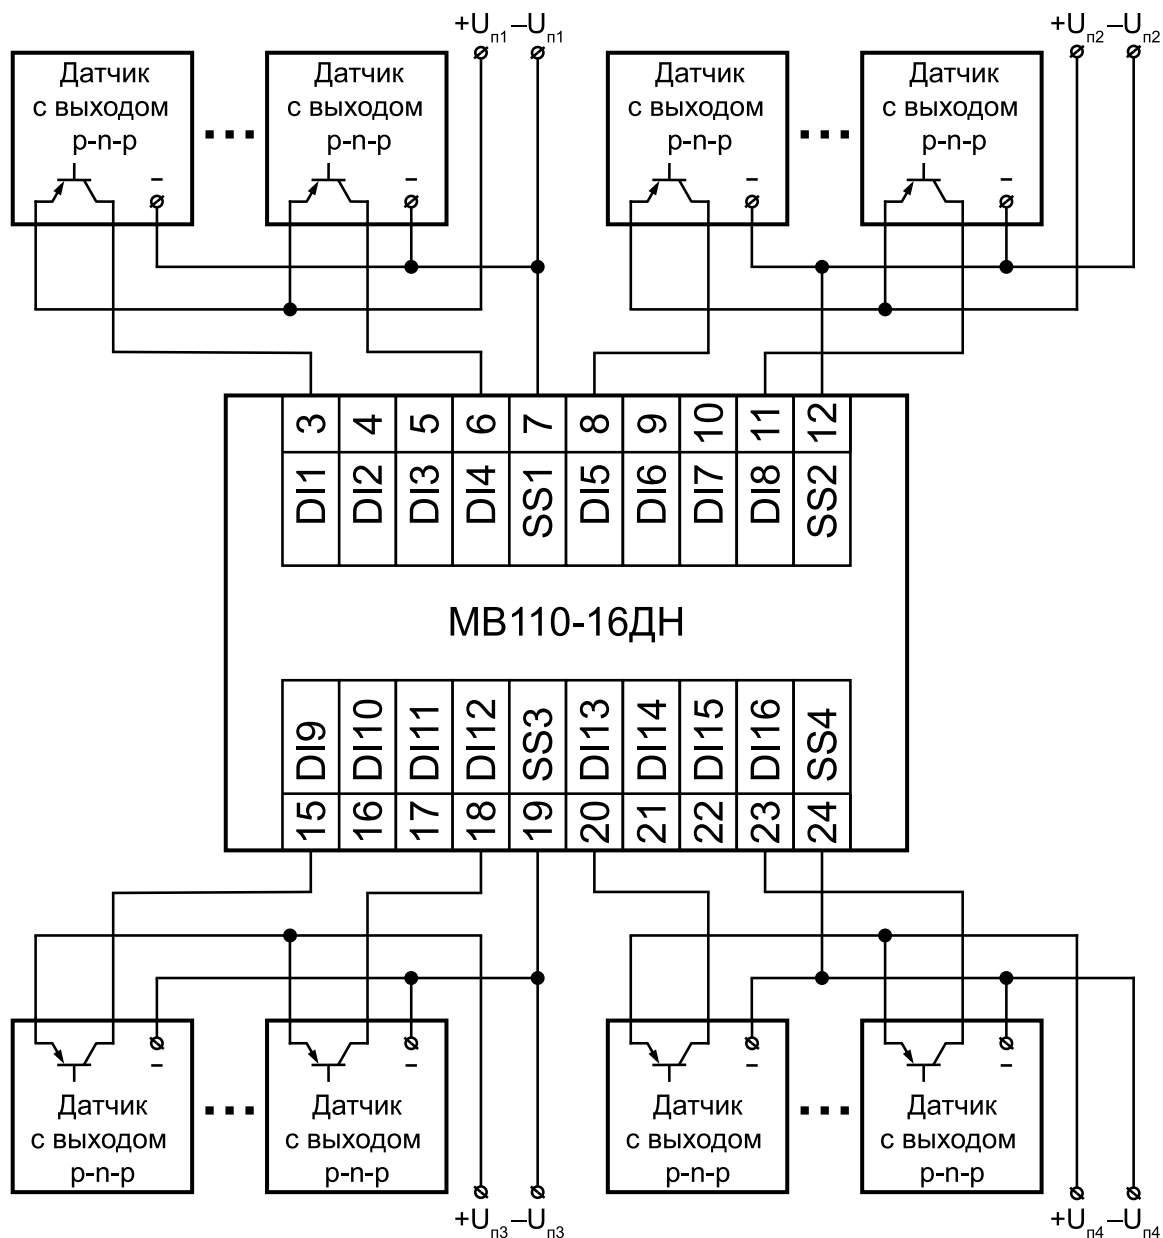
$+U_{п1}$ $-U_{п1}$

$+U_{п2}$ $-U_{п2}$

Датчик с выходом p-n-p
–

...

Датчик с выходом p-n-p
–

Датчик с выходом p-n-p
–

...

Датчик с выходом p-n-p
–

| 3 | 4 | 5 | 6 | 7 | 8 | 9 | 10 | 11 | 12 |
|---|---|---|---|---|---|---|---|---|---|
| DI1 | DI2 | DI3 | DI4 | SS1 | DI5 | DI6 | DI7 | DI8 | SS2 |

МВ110-16ДН

| DI9 | DI10 | DI11 | DI12 | SS3 | DI13 | DI14 | DI15 | DI16 | SS4 |
|---|---|---|---|---|---|---|---|---|---|
| 15 | 16 | 17 | 18 | 19 | 20 | 21 | 22 | 23 | 24 |

–
Датчик с выходом p-n-p

...

–
Датчик с выходом p-n-p

–
Датчик с выходом p-n-p

...

–
Датчик с выходом p-n-p

$+U_{п3}$ $-U_{п3}$

$+U_{п4}$ $-U_{п4}$